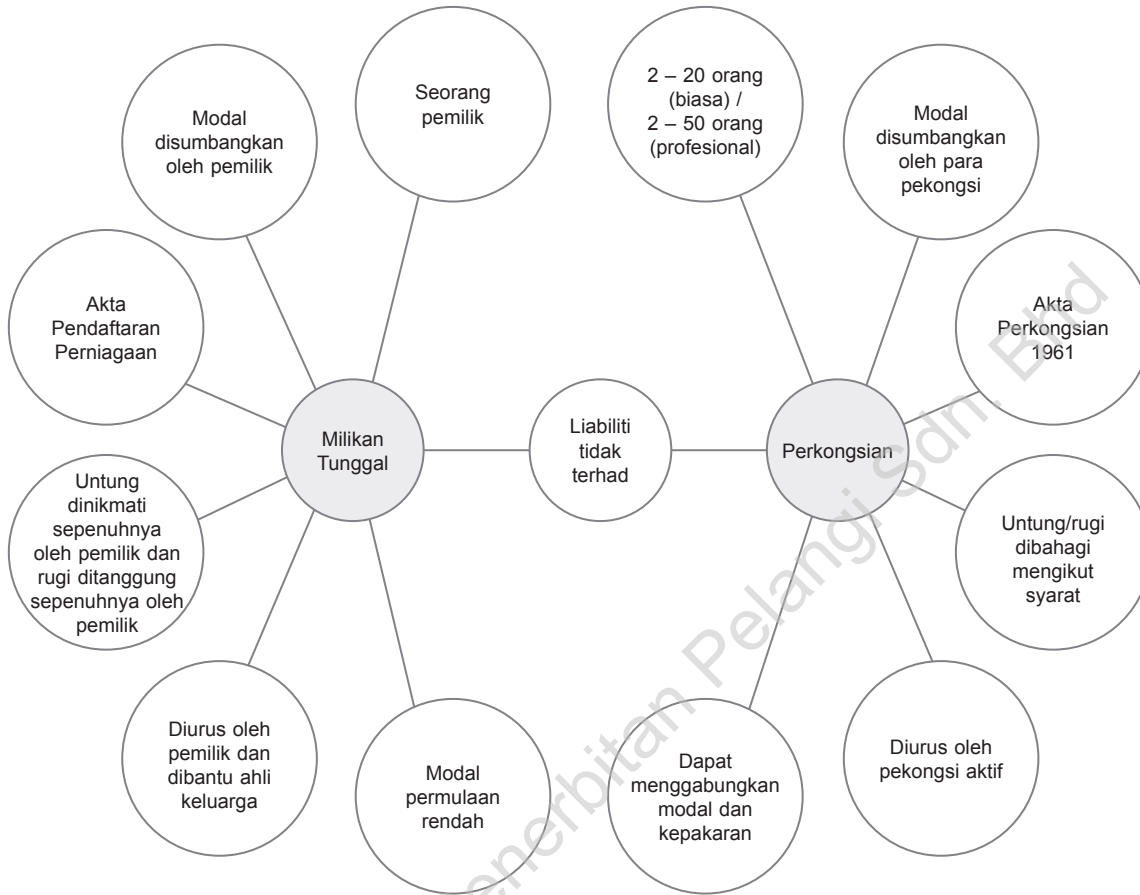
Modal disumbangkan oleh pemilik

Seorang pemilik

2 – 20 orang (biasa) / 2 – 50 orang (profesional)

Modal disumbangkan oleh para pekongsi

Akta Pendaftaran Perniagaan

Akta Perkongsian 1961

Milikan Tunggal

Liabiliti tidak terhad

Perkongsian

Untung dinikmati sepenuhnya oleh pemilik dan rugi ditanggung sepenuhnya oleh pemilik

Untung/rugi dibahagi mengikut syarat

Diurus oleh pemilik dan dibantu ahli keluarga

Modal permulaan rendah

Dapat menggabungkan modal dan kepakaran

Diurus oleh pekongsi aktif

Penerbitan Pelangi Sdn. Bhd.